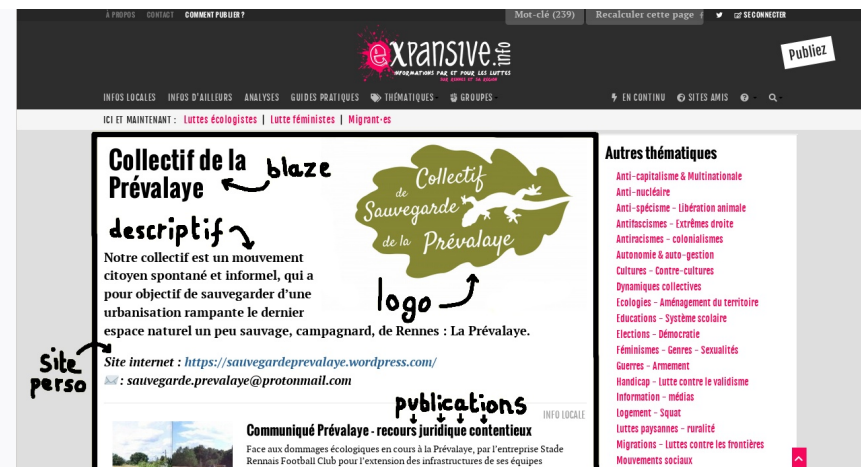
À PROPOS CONTACT COMMENT PUBLIER ? Mot-clé (239) Recalculer cette page SE CONNECTER

expansive.info
INFORMATIONS PAR ET POUR LES LUTTES

Publiez

INFOS LOCALES INFOS D'AILLEURS ANALYSES GUIDES PRATIQUES THÉMATIQUES GROUPES EN CONTINU SITES AMIS

ICI ET MAINTENANT : Luttes écologistes | Lutte féministes | Migrant-es

Collectif de la Prévalaye

blaze

descriptif

Collectif de Sauvegarde de la Prévalaye

Notre collectif est un mouvement citoyen spontané et informel, qui a pour objectif de sauvegarder d'une urbanisation rampante le dernier espace naturel un peu sauvage, campagnard, de Rennes : La Prévalaye.

logo

Site perso

Site internet : https://sauvegardeprevalaye.wordpress.com/
: sauvegarde.prevalaye@protonmail.com

publications

INFO LOCALE

Communiqué Prévalaye - recours juridique contentieux

Face aux dommages écologiques en cours à la Prévalaye, par l'entreprise Stade Rennais Football Club pour l'extension des infrastructures de ses équipes

Autres thématiques

Anti-capitalisme & Multinationale
Anti-nucléaire
Anti-spécisme - Libération animale
Antifascismes - Extrêmes droite
Antiracismes - colonialismes
Autonomie & auto-gestion
Cultures - Contre-cultures
Dynamiques collectives
Ecologies - Aménagement du territoire
Educations - Système scolaire
Elections - Démocratie
Féminismes - Genres - Sexualités
Guerres - Armement
Handicap - Lutte contre le validisme
Information - médias
Logement - Squat
Luttes paysannes - ruralité
Migrations - Luttes contre les frontières
Mouvements sociaux